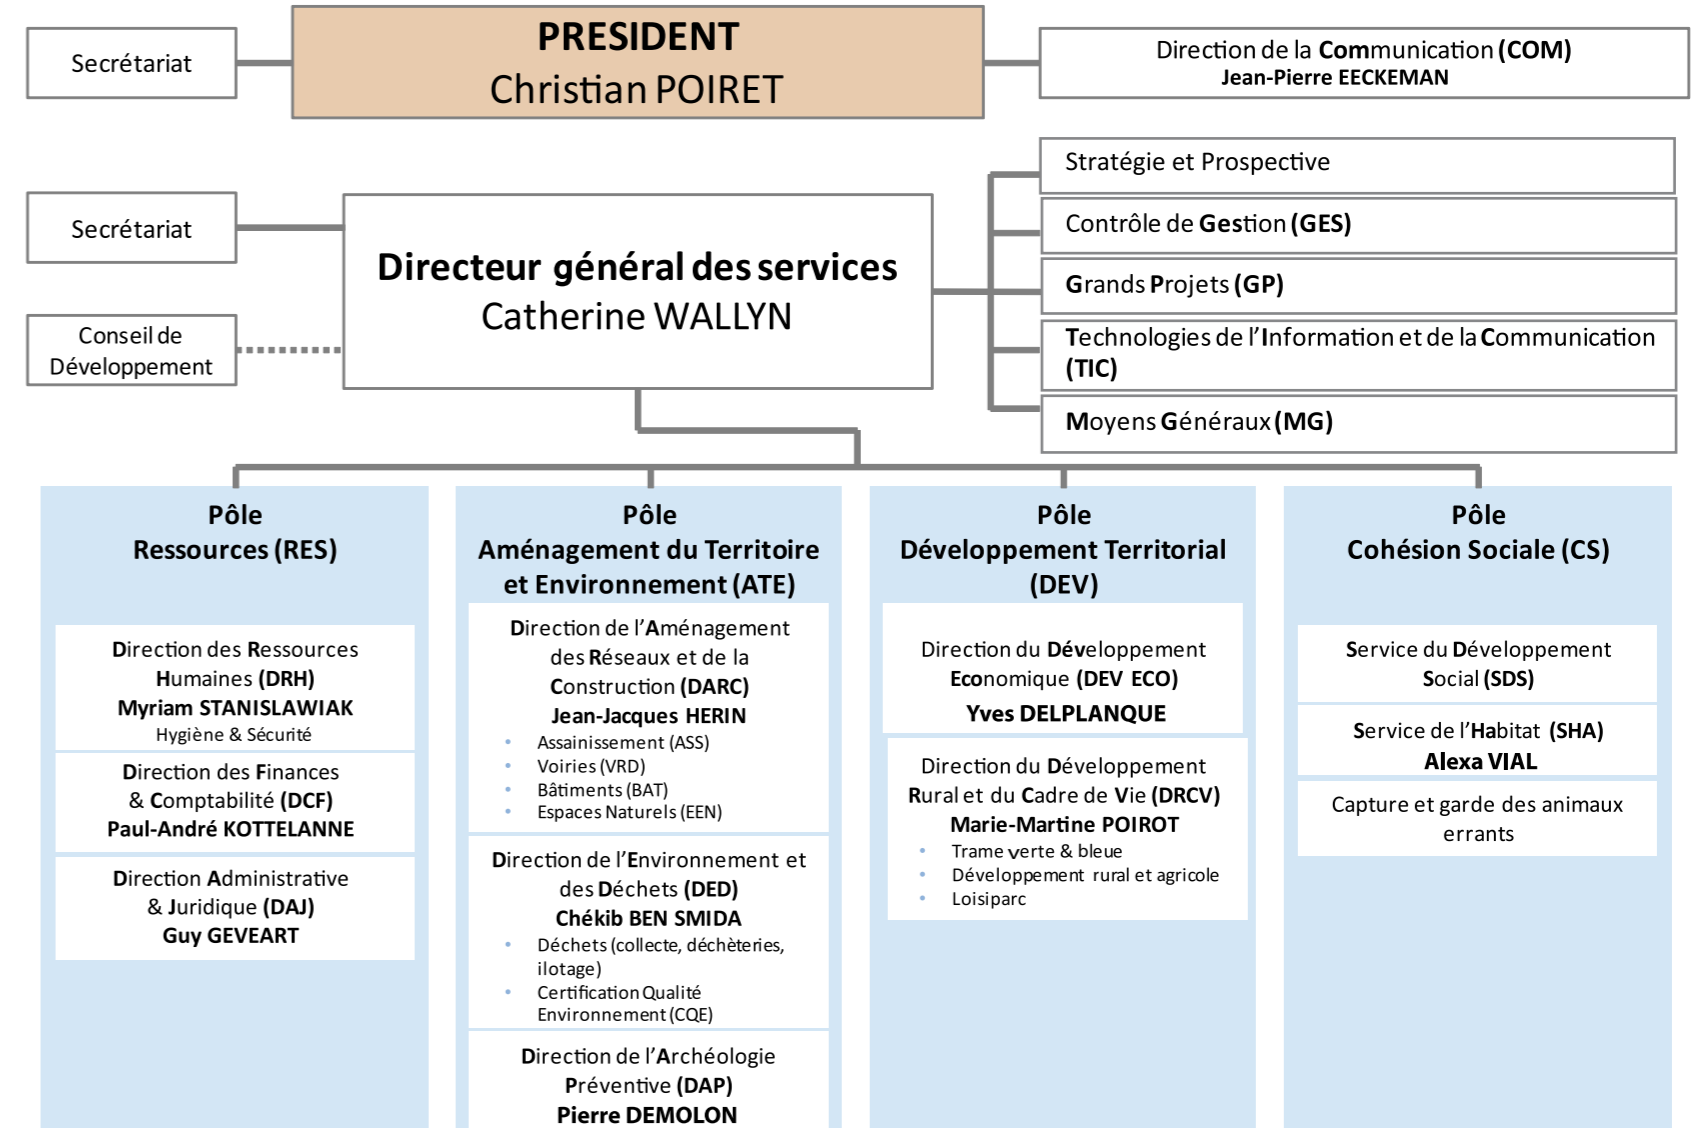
Secrétariat

PRESIDENT
Christian POIRET

Direction de la Communication (COM)
Jean-Pierre EECKEMAN

Secrétariat

Directeur général des services
Catherine WALLYN

Conseil de Développement

Stratégie et Prospective

Contrôle de Gestion (GES)

Grands Projets (GP)

Technologies de l'Information et de la Communication (TIC)

Moyens Généraux (MG)

Pôle
Ressources (RES)

Direction des Ressources Humaines (DRH)
Myriam STANISLAWIAK
Hygiène & Sécurité

Direction des Finances & Comptabilité (DCF)
Paul-André KOTTELANNE

Direction Administrative & Juridique (DAJ)
Guy GEVEART

Pôle
Aménagement du Territoire et Environnement (ATE)

Direction de l'Aménagement des Réseaux et de la Construction (DARC)
Jean-Jacques HERIN
- Assainissement (ASS)
- Voiries (VRD)
- Bâtiments (BAT)
- Espaces Naturels (EEN)

Direction de l'Environnement et des Déchets (DED)
Chékib BEN SMIDA
- Déchets (collecte, déchèteries, ilotage)
- Certification Qualité Environnement (CQE)

Direction de l'Archéologie Préventive (DAP)
Pierre DEMOLON

Pôle
Développement Territorial (DEV)

Direction du Développement Economique (DEV ECO)
Yves DELPLANQUE

Direction du Développement Rural et du Cadre de Vie (DRCV)
Marie-Martine POIROT
- Trame verte & bleue
- Développement rural et agricole
- Loisiparc

Pôle
Cohésion Sociale (CS)

Service du Développement Social (SDS)

Service de l'Habitat (SHA)
Alexa VIAL

Capture et garde des animaux errants